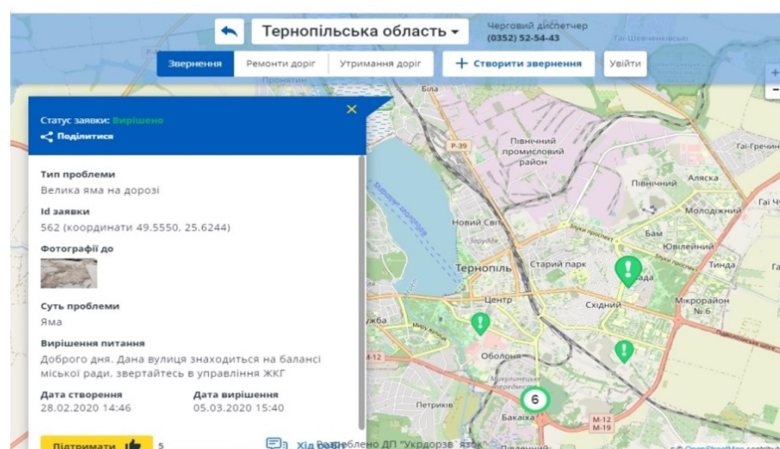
Тернопільська область
Черговий диспетчер
(0352) 52-54-43
Звернення
Ремонти доріг
Утримання доріг
+ Створити звернення
Увійти

Статус заявки: Вирішено
Поділитися

Тип проблеми
Велика яма на дорозі

Id заявки
562 (координати 49.5550, 25.6244)

Фотографії до

Суть проблеми
Яма

Вирішення питання
Доброго дня. Дана вулиця знаходиться на балансі міської ради, звертайтесь в управління ЖКГ

Дата створення
28.02.2020 14:46

Дата вирішення
05.03.2020 15:40

Підтримати 5

Хід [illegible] Розроблено ДП "Укрдорзв'язок"

Біла
Північний промисловий район
Гаї-Шевченківські
Гаї-Гречинські
Північний
Аляска
Молодіжний
Новий Світ
Бам
Ювілейний
Тернопіль
Старий парк
Тинда
Центр
Східний
Мікрорайон № 6
Оболоня
Петриків
Бакаїв
6
М-12
М-19
P-39
+
−